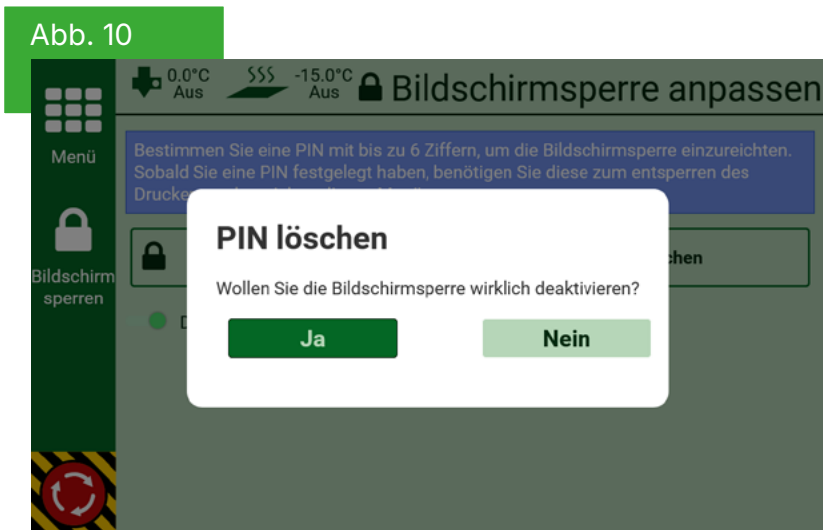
Abb. 10

0.0°C Aus

-15.0°C Aus

Bildschirmsperre anpassen

Menü

Bildschirm sperren

Bestimmen Sie eine PIN mit bis zu 6 Ziffern, um die Bildschirmsperre einzureichten. Sobald Sie eine PIN festgelegt haben, benötigen Sie diese zum entsperren des Drucke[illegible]

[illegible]chen

D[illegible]

PIN löschen

Wollen Sie die Bildschirmsperre wirklich deaktivieren?

Ja

Nein